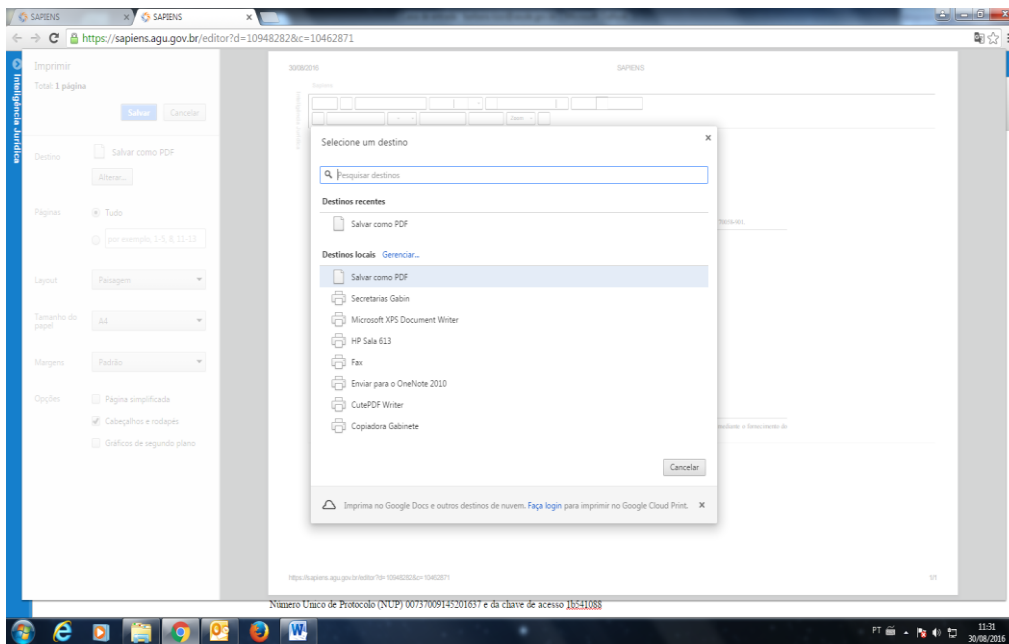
SAPIENS
SAPIENS
https://sapiens.agu.gov.br/editor?d=10948282&c=10462871

Inteligência Jurídica

Imprimir
Total: 1 página
Salvar
Cancelar

Destino
Salvar como PDF
Alterar...

Páginas
Tudo
por exemplo, 1-5, 8, 11-13

Layout
Paisagem

Tamanho do papel
A4

Margens
Padrão

Opções
Página simplificada
Cabeçalhos e rodapés
Gráficos de segundo plano

30/08/2016
SAPIENS

Selecione um destino
Pesquisar destinos
Destinos recentes
Salvar como PDF
Destinos locais Gerenciar...
Salvar como PDF
Secretarias Gabin
Microsoft XPS Document Writer
HP Sala 613
Fax
Enviar para o OneNote 2010
CutePDF Writer
Copiadora Gabinete
Cancelar
Imprima no Google Docs e outros destinos de nuvem. Faça login para imprimir no Google Cloud Print.

https://sapiens.agu.gov.br/editor?d=10948282&c=10462871
1/1

Número Único de Protocolo (NUP) 00737009145201637 e da chave de acesso 1b541088

PT
11:31
30/08/2016